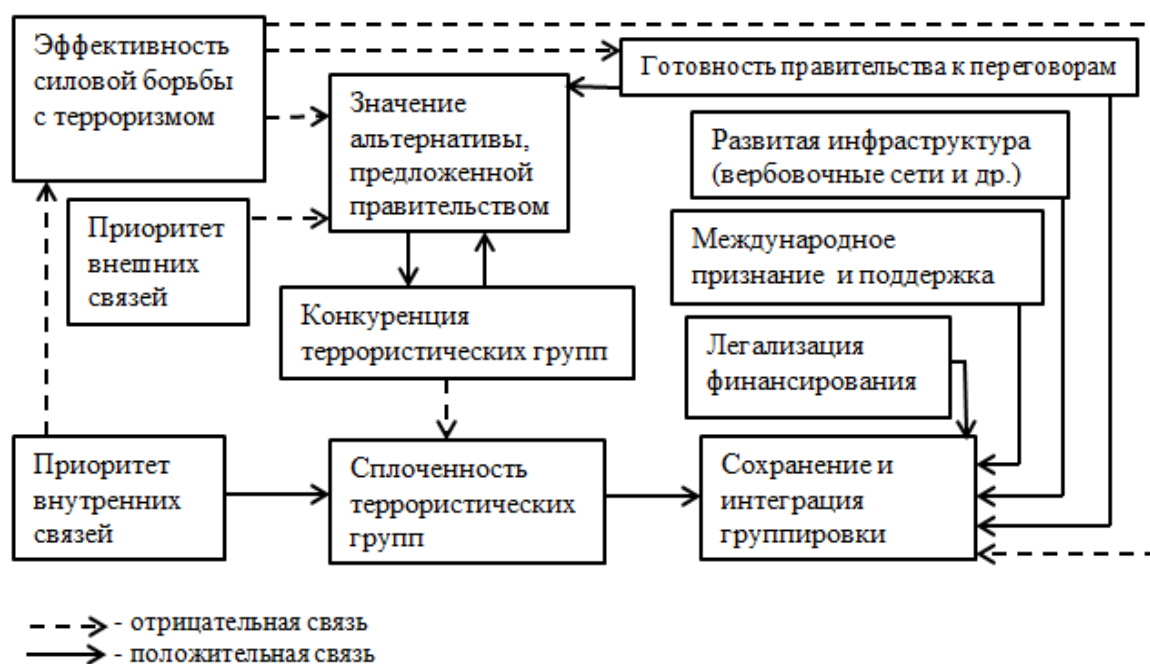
Эффективность силовой борьбы с терроризмом

Готовность правительства к переговорам

Значение альтернативы, предложенной правительством

Развитая инфраструктура (вербовочные сети и др.)

Приоритет внешних связей

Международное признание и поддержка

Конкуренция террористических групп

Легализация финансирования

Приоритет внутренних связей

Сплоченность террористических групп

Сохранение и интеграция группировки

- отрицательная связь
- положительная связь